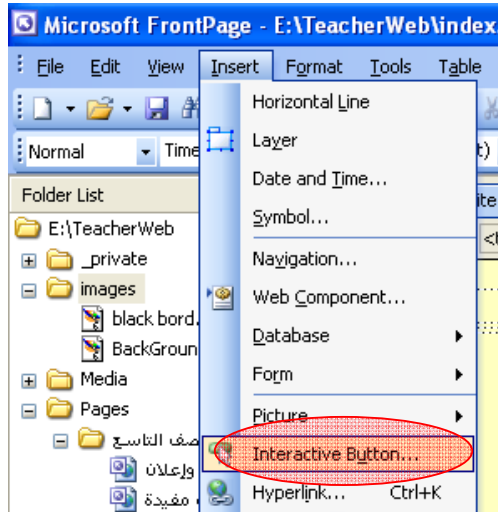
Microsoft FrontPage - E:\TeacherWeb\index

File Edit View Insert Format Tools Table

Normal Time

Folder List

E:\TeacherWeb
_private
images
black bord.
BackGroun
Media
Pages
صف التاسع
وإعلان
مفيدة

Horizontal Line
Layer
Date and Time...
Symbol...
Navigation...
Web Component...
Database
Form
Picture
Interactive Button...
Hyperlink... Ctrl+K